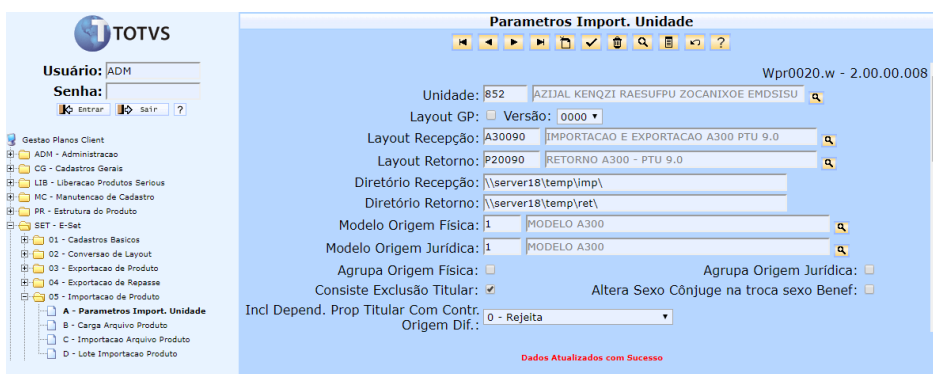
TOTVS

Usuário: ADM
Senha:
Entrar Sair ?

Gestao Planos Client
ADM - Administracao
CG - Cadastros Gerais
LIB - Liberacao Produtos Serious
MC - Manutencao de Cadastro
PR - Estrutura do Produto
SET - E-Set
01 - Cadastros Basicos
02 - Conversao de Layout
03 - Exportacao de Produto
04 - Exportacao de Repasse
05 - Importacao de Produto
A - Parametros Import. Unidade
B - Carga Arquivo Produto
C - Importacao Arquivo Produto
D - Lote Importacao Produto

Parametros Import. Unidade

?

Wpr0020.w - 2.00.00.008

Unidade: 852 AZIJAL KENQZI RAESUFPU ZOCANIXOE EMDSISU
Layout GP: Versão: 0000
Layout Recepção: A30090 IMPORTACAO E EXPORTACAO A300 PTU 9.0
Layout Retorno: P20090 RETORNO A300 - PTU 9.0
Diretório Recepção: \\server18\temp\imp\
Diretório Retorno: \\server18\temp\ret\
Modelo Origem Física: 1 MODELO A300
Modelo Origem Jurídica: 1 MODELO A300
Agrupa Origem Física:
Agrupa Origem Jurídica:
Consiste Exclusão Titular:
Altera Sexo Cônjuge na troca sexo Benef:
Incl Depend. Prop Titular Com Contr. Origem Dif.: 0 - Rejeita

Dados Atualizados com Sucesso